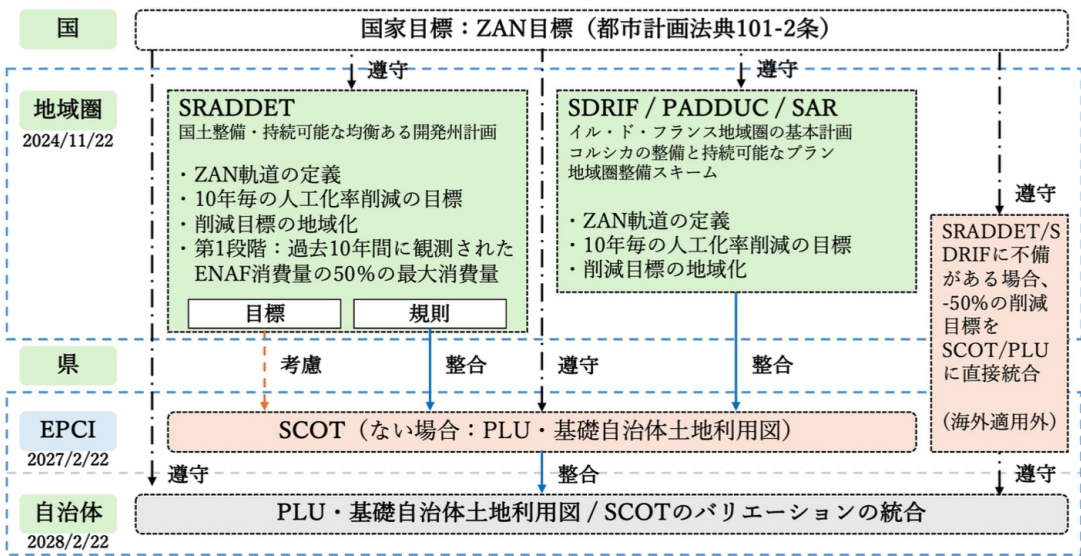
国

国家目標：ZAN目標（都市計画法典101-2条）

遵守

遵守

地域圏
2024/11/22

SRADDET
国土整備・持続可能な均衡ある開発州計画

・ZAN軌道の定義
・10年毎の人工化率削減の目標
・削減目標の地域化
・第1段階：過去10年間に観測されたENAF消費量の50%の最大消費量

目標

規則

SDRIF / PADDUC / SAR
イル・ド・フランス地域圏の基本計画
コルシカの整備と持続可能なプラン
地域圏整備スキーム

・ZAN軌道の定義
・10年毎の人工化率削減の目標
・削減目標の地域化

遵守

SRADDET/SDRIFに不備がある場合、-50%の削減目標をSCOT/PLUに直接統合

（海外適用外）

県

考慮

整合

遵守

整合

EPCI
2027/2/22

SCOT（ない場合：PLU・基礎自治体土地利用図）

遵守

整合

遵守

自治体
2028/2/22

PLU・基礎自治体土地利用図 / SCOTのバリエーションの統合